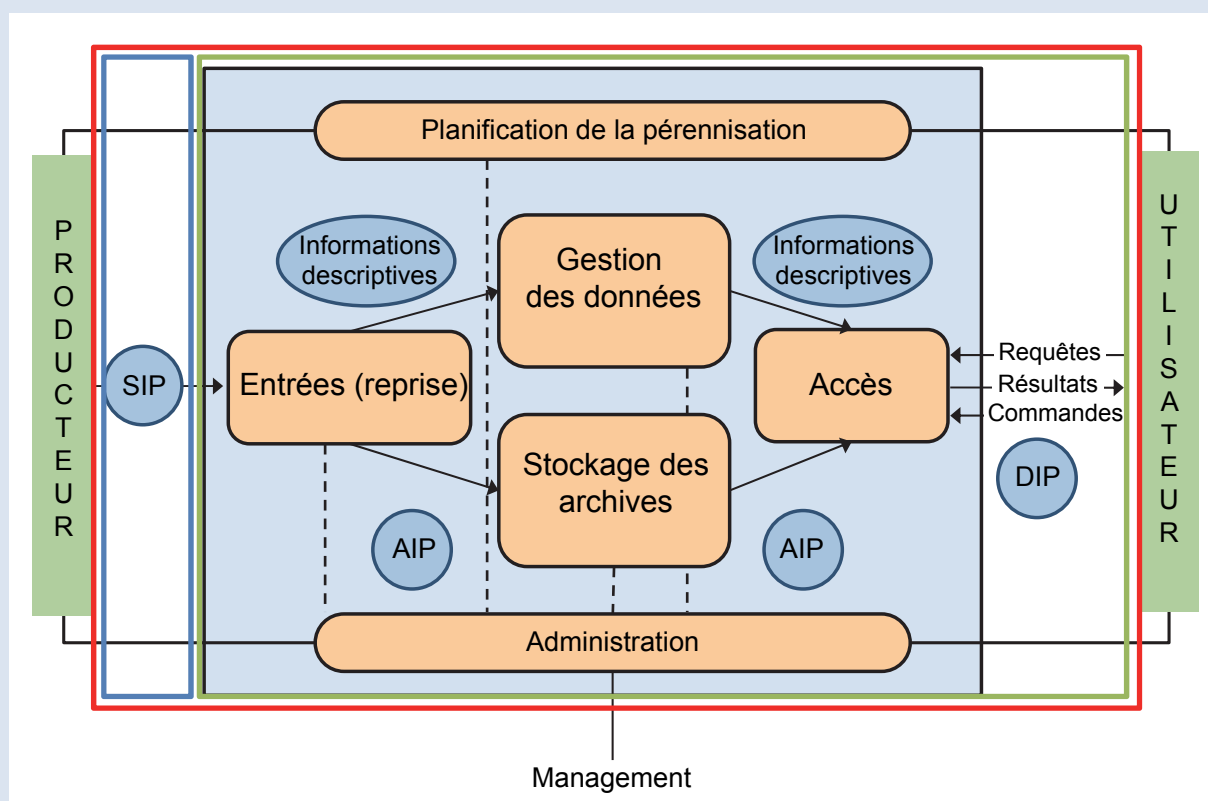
PRODUCTEUR

Planification de la pérennisation

Informations descriptives

Gestion des données

Informations descriptives

SIP

Entrées (reprise)

Accès

Requêtes
Résultats
Commandes

Stockage des archives

DIP

AIP

AIP

Administration

UTILISATEUR

Management